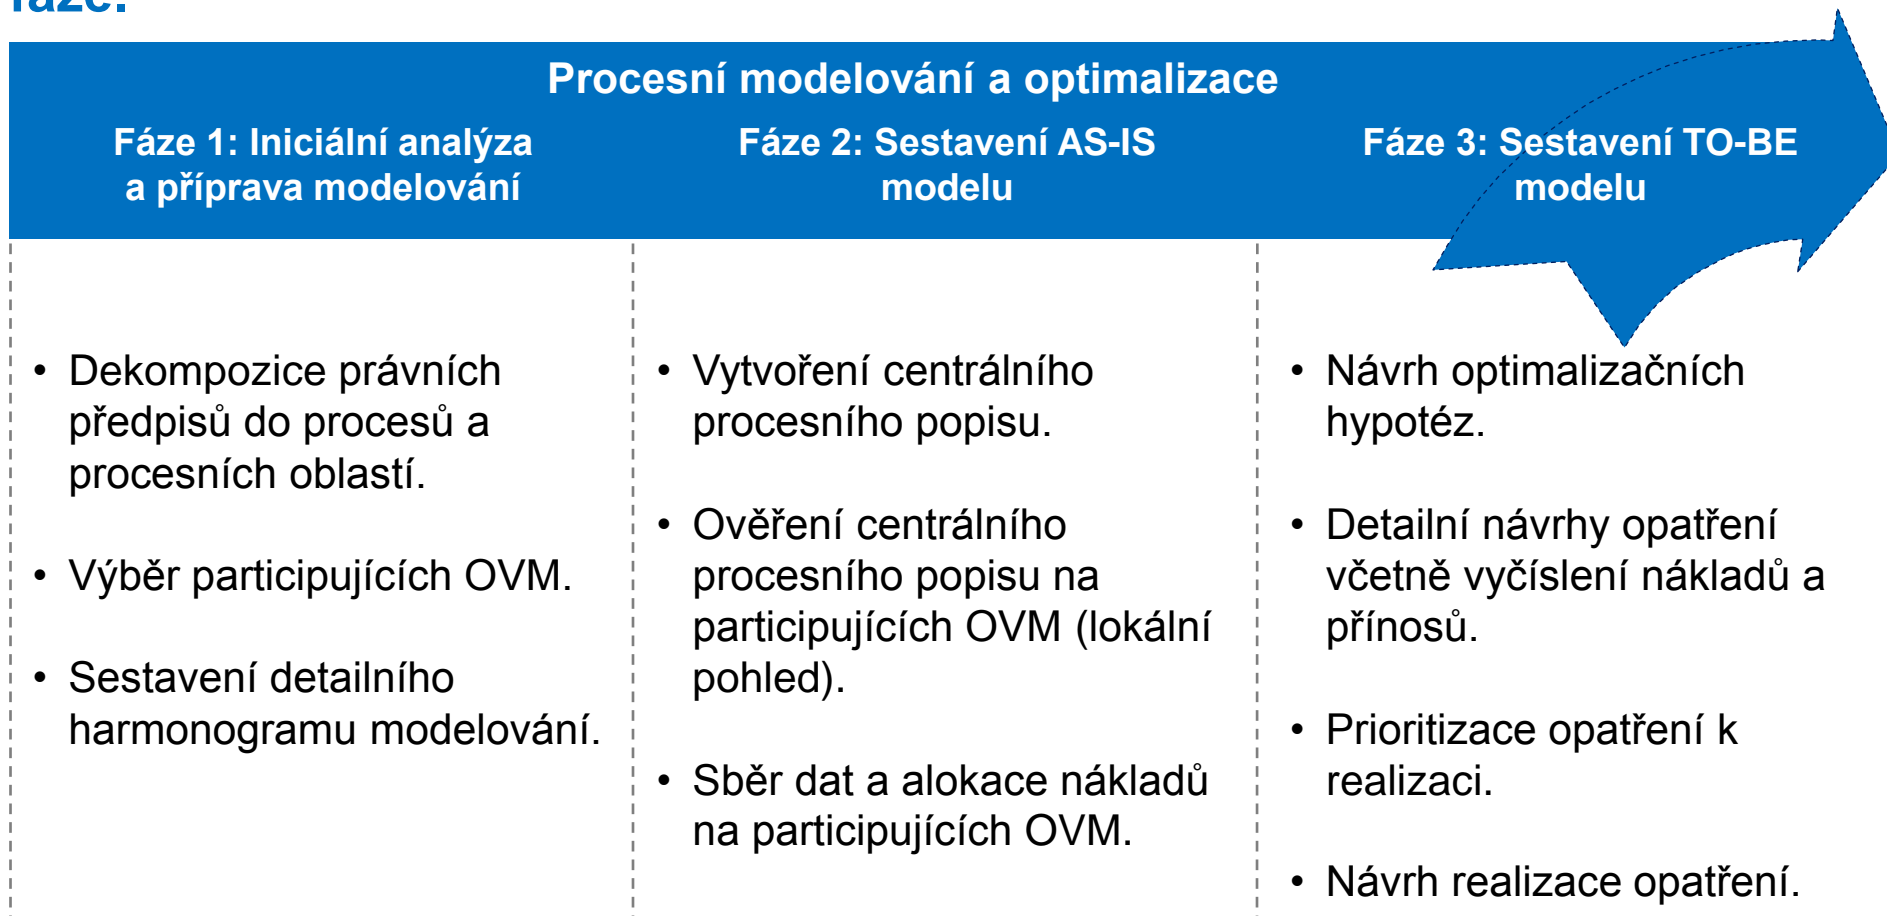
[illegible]

Procesní modelování a optimalizace

Fáze 1: Iniciální analýza a příprava modelování

- Dekompozice právních předpisů do procesů a procesních oblastí.
- Výběr participujících OVM.
- Sestavení detailního harmonogramu modelování.

Fáze 2: Sestavení AS-IS modelu

- Vytvoření centrálního procesního popisu.
- Ověření centrálního procesního popisu na participujících OVM (lokální pohled).
- Sběr dat a alokace nákladů na participujících OVM.

Fáze 3: Sestavení TO-BE modelu

- Návrh optimalizačních hypotéz.
- Detailní návrhy opatření včetně vyčíslení nákladů a přínosů.
- Prioritizace opatření k realizaci.
- Návrh realizace opatření.